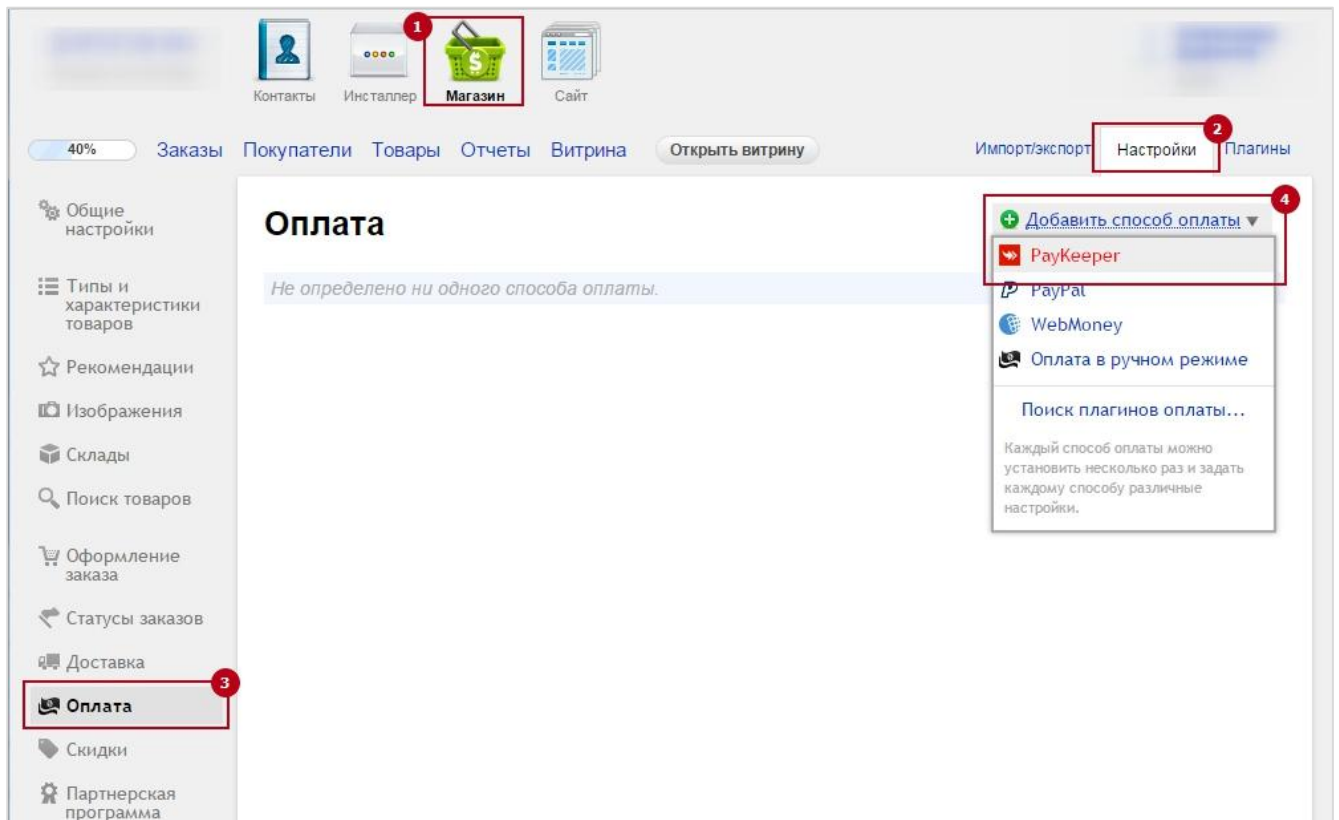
Контакты Инсталлер 1 Магазин Сайт

40% Заказы Покупатели Товары Отчеты Витрина Открыть витрину

Импорт/экспорт 2 Настройки Плагины

Общие настройки

Типы и характеристики товаров

Рекомендации

Изображения

Склады

Поиск товаров

Оформление заказа

Статусы заказов

Доставка

3 Оплата

Скидки

Партнерская программа

Оплата

Не определено ни одного способа оплаты.

4 Добавить способ оплаты ▾

PayKeeper

PayPal

WebMoney

Оплата в ручном режиме

Поиск плагинов оплаты...

Каждый способ оплаты можно установить несколько раз и задать каждому способу различные настройки.